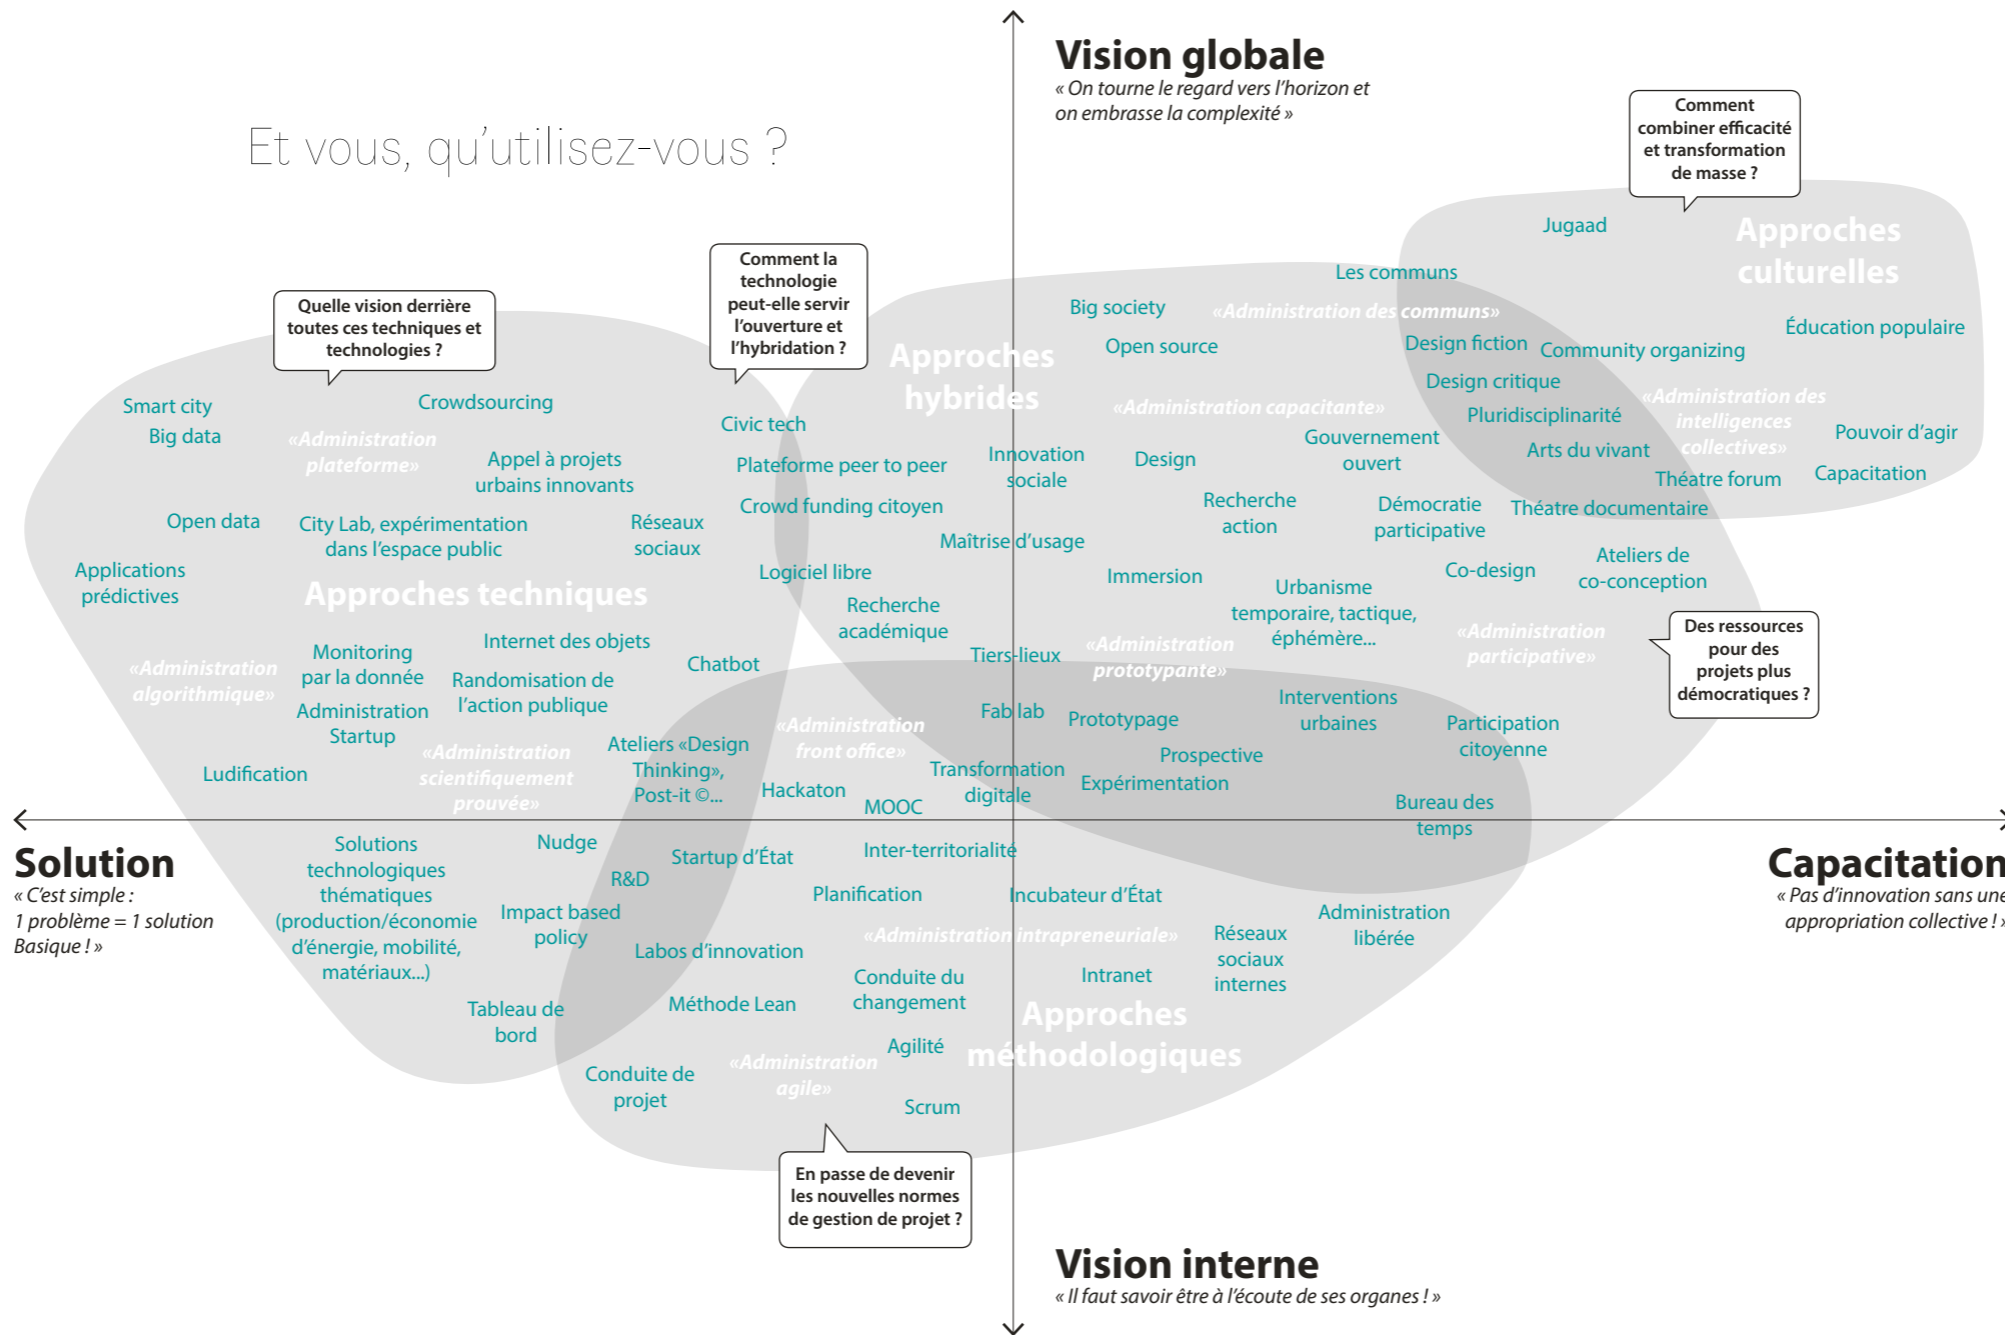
Vision globale
« On tourne le regard vers l'horizon et on embrasse la complexité »

Et vous, qu'utilisez-vous ?

Comment combiner efficacité et transformation de masse ?

Jugaad

Approches culturelles

Les communs

Big society

«Administration des communs»

Éducation populaire

Quelle vision derrière toutes ces techniques et technologies ?

Comment la technologie peut-elle servir l'ouverture et l'hybridation ?

Approches hybrides

Open source

Design fiction

Community organizing

Design critique

«Administration des intelligences collectives»

Smart city

Big data

Crowdsourcing

«Administration capacitante»

Pluridisciplinarité

Pouvoir d'agir

«Administration plateforme»

Civic tech

Innovation sociale

Gouvernement ouvert

Arts du vivant

Appel à projets urbains innovants

Plateforme peer to peer

Design

Théâtre forum

Capacitation

Recherche action

Démocratie participative

Théâtre documentaire

Open data

City Lab, expérimentation dans l'espace public

Réseaux sociaux

Crowd funding citoyen

Maîtrise d'usage

Applications prédictives

Logiciel libre

Immersion

Urbanisme temporaire, tactique, éphémère...

Co-design

Ateliers de co-conception

Approches techniques

Recherche académique

Internet des objets

Tiers-lieux

«Administration prototypante»

«Administration participative»

Des ressources pour des projets plus démocratiques ?

Monitoring par la donnée

Chatbot

«Administration algorithmique»

Randomisation de l'action publique

Interventions urbaines

Administration Startup

Fab lab

Prototypage

Participation citoyenne

«Administration front office»

Ateliers «Design Thinking», Post-it ©...

Prospective

«Administration scientifiquement prouvée»

Ludification

Transformation digitale

Hackaton

Expérimentation

MOOC

Bureau des temps

Solution
« C'est simple : 1 problème = 1 solution Basique ! »

Solutions technologiques thématiques (production/économie d'énergie, mobilité, matériaux...)

Nudge

Startup d'État

Inter-territorialité

Capacitation
« Pas d'innovation sans une appropriation collective ! »

R&D

Planification

Incubateur d'État

Administration libérée

Impact based policy

«Administration intrapreneuriale»

Réseaux sociaux internes

Labos d'innovation

Conduite du changement

Intranet

Tableau de bord

Méthode Lean

Approches méthodologiques

Agilité

Conduite de projet

«Administration agile»

Scrum

En passe de devenir les nouvelles normes de gestion de projet ?

Vision interne
« Il faut savoir être à l'écoute de ses organes ! »